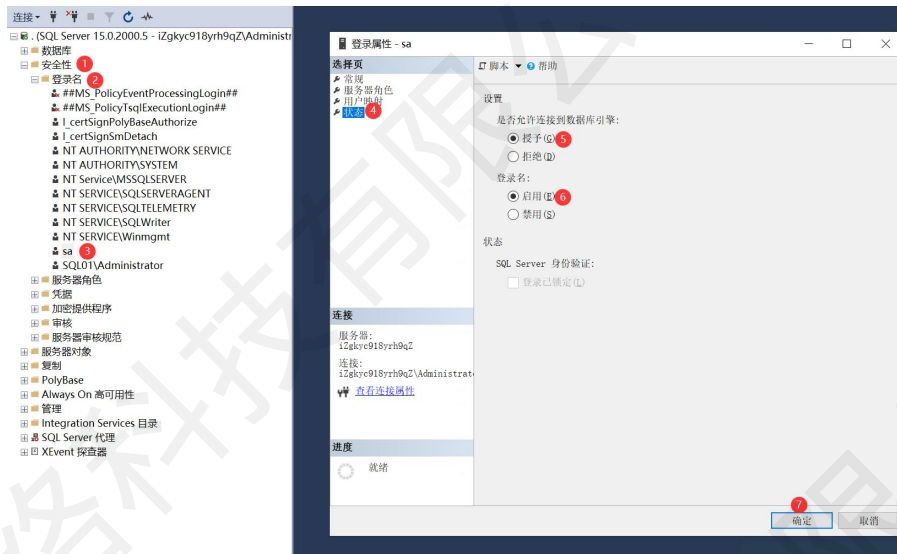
连接▾

. (SQL Server 15.0.2000.5 - iZgkyc918yrh9qZ\Administr
数据库
安全性 1
登录名 2
##MS_PolicyEventProcessingLogin##
##MS_PolicyTsqlExecutionLogin##
l_certSignPolyBaseAuthorize
l_certSignSmDetach
NT AUTHORITY\NETWORK SERVICE
NT AUTHORITY\SYSTEM
NT Service\MSSQLSERVER
NT SERVICE\SQLSERVERAGENT
NT SERVICE\SQLTELEMETRY
NT SERVICE\SQLWriter
NT SERVICE\Winmgmt
sa 3
SQL01\Administrator
服务器角色
凭据
加密提供程序
审核
服务器审核规范
服务器对象
复制
PolyBase
Always On 高可用性
管理
Integration Services 目录
SQL Server 代理
XEvent 探查器

登录属性 - sa

选择页
常规
服务器角色
用户映射
状态 4

脚本 ▾ 帮助

设置
是否允许连接到数据库引擎:
授予(G) 5
拒绝(D)
登录名:
启用(E) 6
禁用(S)

状态
SQL Server 身份验证:
登录已锁定(L)

连接
服务器:
iZgkyc918yrh9qZ
连接:
iZgkyc918yrh9qZ\Administrat
查看连接属性

进度
就绪

7
确定
取消